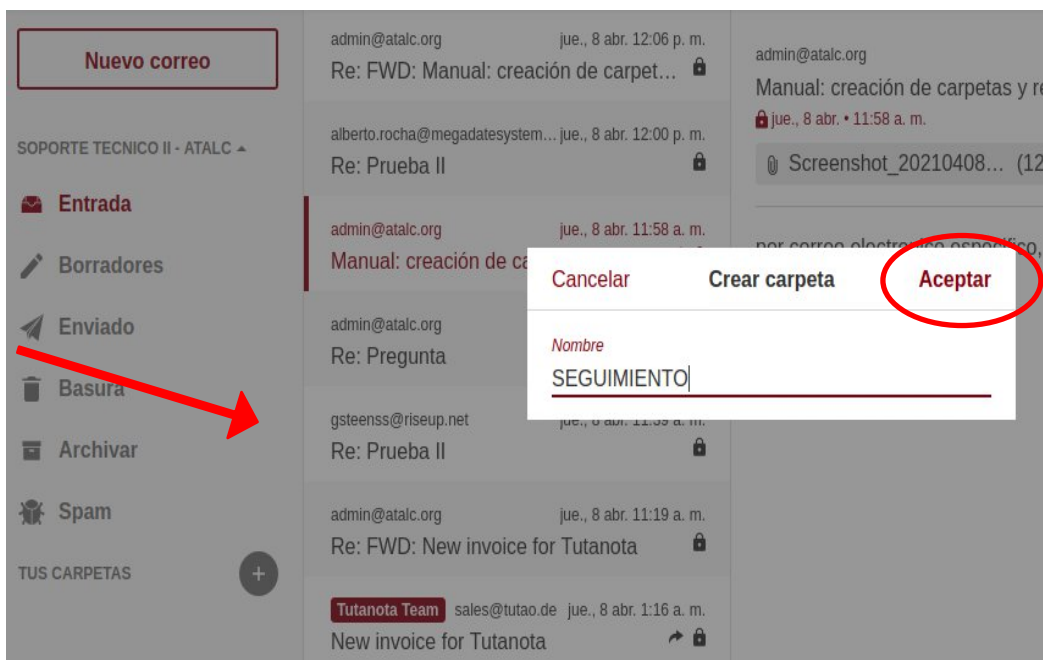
Nuevo correo

SOPORTE TECNICO II - ATALC

Entrada

Borradores

Enviado

Basura

Archivar

Spam

TUS CARPETAS

admin@atalc.org jue., 8 abr. 12:06 p. m.
Re: FWD: Manual: creación de carpet…

alberto.rocha@megadatesystem… jue., 8 abr. 12:00 p. m.
Re: Prueba II

admin@atalc.org jue., 8 abr. 11:58 a. m.
Manual: creación de ca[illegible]

admin@atalc.org
Re: Pregunta

gsteenss@riseup.net jue., 8 abr. 11:39 a. m.
Re: Prueba II

admin@atalc.org jue., 8 abr. 11:19 a. m.
Re: FWD: New invoice for Tutanota

Tutanota Team sales@tutao.de jue., 8 abr. 1:16 a. m.
New invoice for Tutanota

admin@atalc.org
Manual: creación de carpetas y re
jue., 8 abr. • 11:58 a. m.
Screenshot_20210408… (12

por correo electronico especifico,

Cancelar Crear carpeta Aceptar

Nombre
SEGUIMIENTO